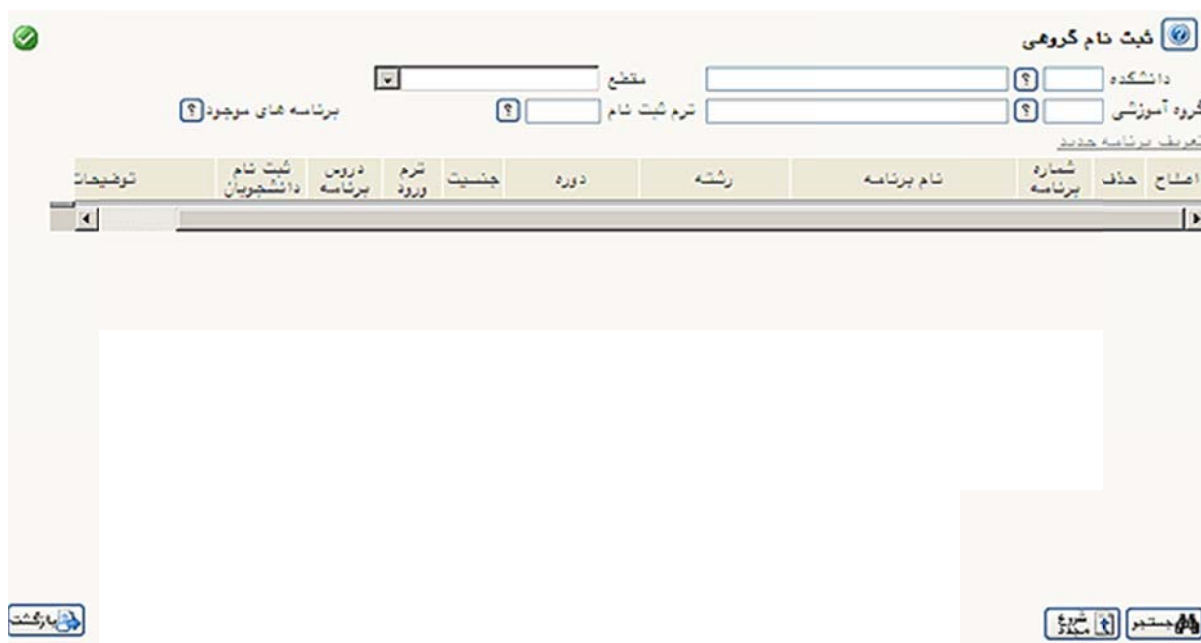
ثبت نام گروهی

دانشکده ؟ مقطع
گروه آموزشی ؟ ترم ثبت نام ؟ برنامه های موجود ؟
تعریف برنامه جدید

| اصلاح | حذف | شماره برنامه | نام برنامه | رشته | دوره | جنسیت | ترم ورود | دروس برنامه | ثبت نام دانشجویان | توضیحات |
|---|---|---|---|---|---|---|---|---|---|---|

جستجو شروع مجدد
بازگشت